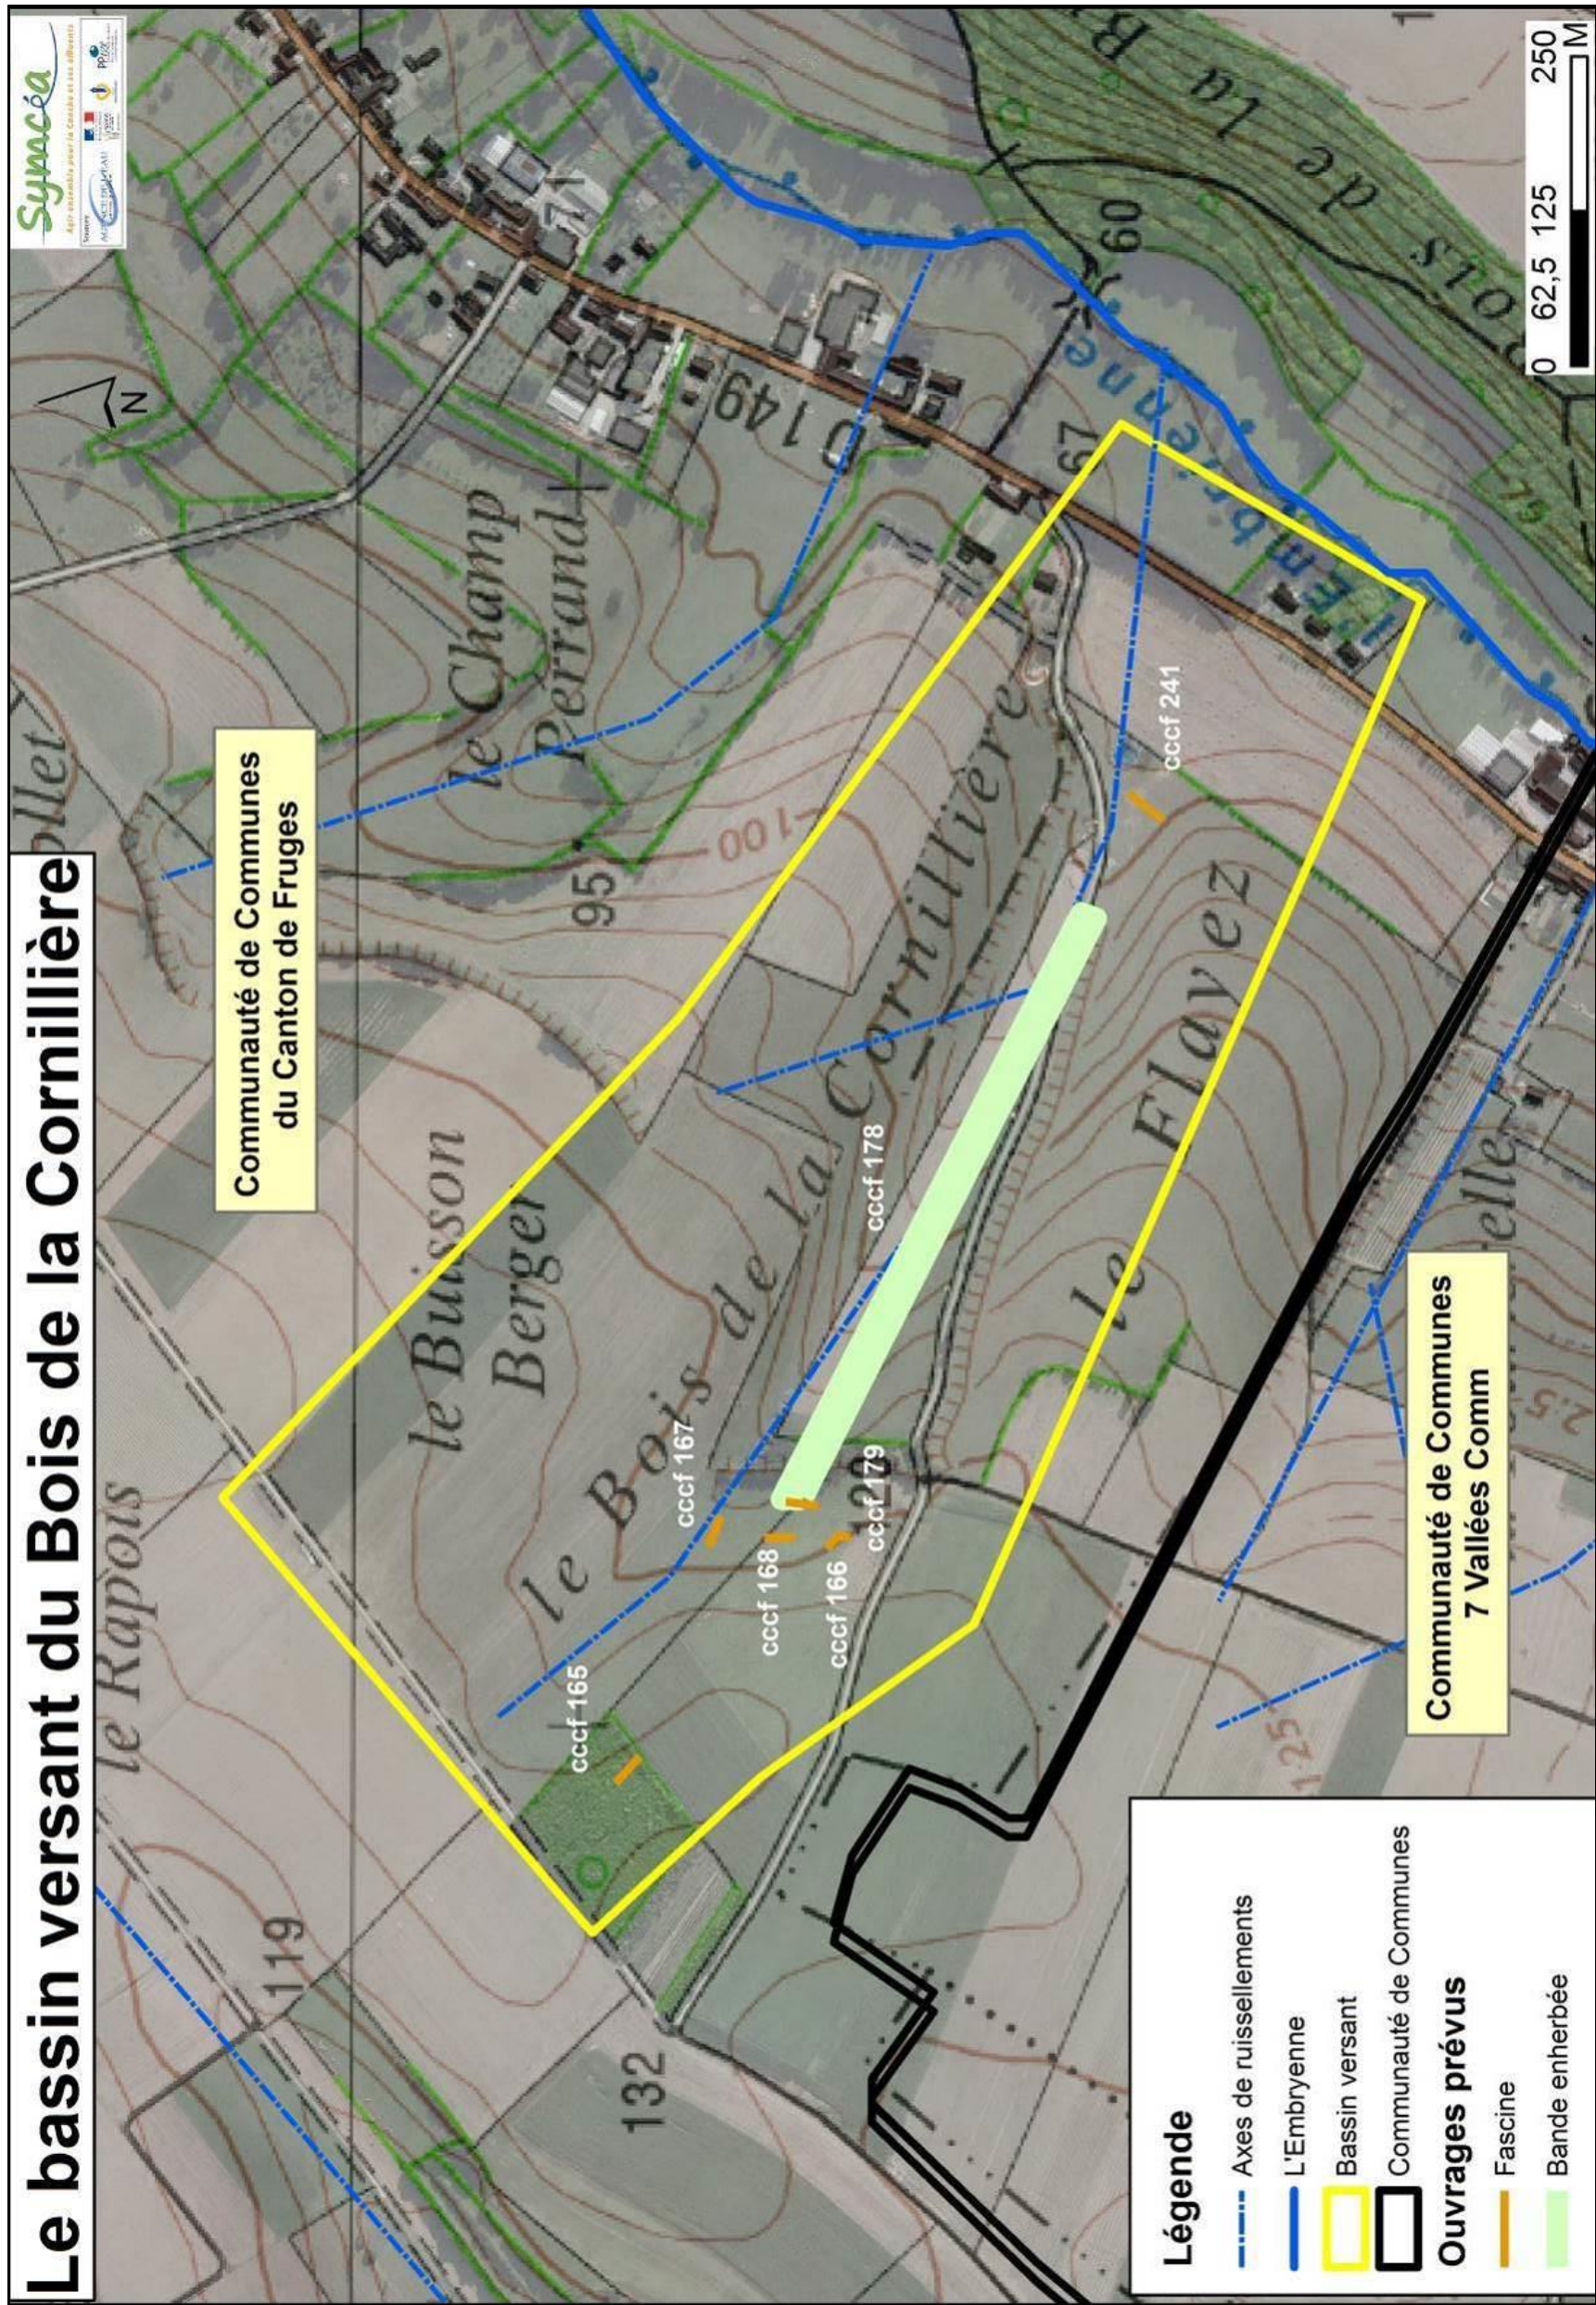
Le bassin versant du Bois de la Cornillière

Symcéa

Communauté de Communes du Canton de Fruges

Communauté de Communes 7 Vallées Comm

le Rapois

le Buisson Berger

le Bois de la Cornillière

le Champ Perrand

le Flayez

l'Embryenne

Bois de la B

D 149

119

132

95

100

120

125

67

60

ollet

elle

ccf 165

ccf 167

ccf 168

ccf 166

ccf 179

ccf 178

ccf 241

N

0 62,5 125 250 M

Légende

Axes de ruissellements

L'Embryenne

Bassin versant

Communauté de Communes

Ouvrages prévus

Fascine

Bande enherbée